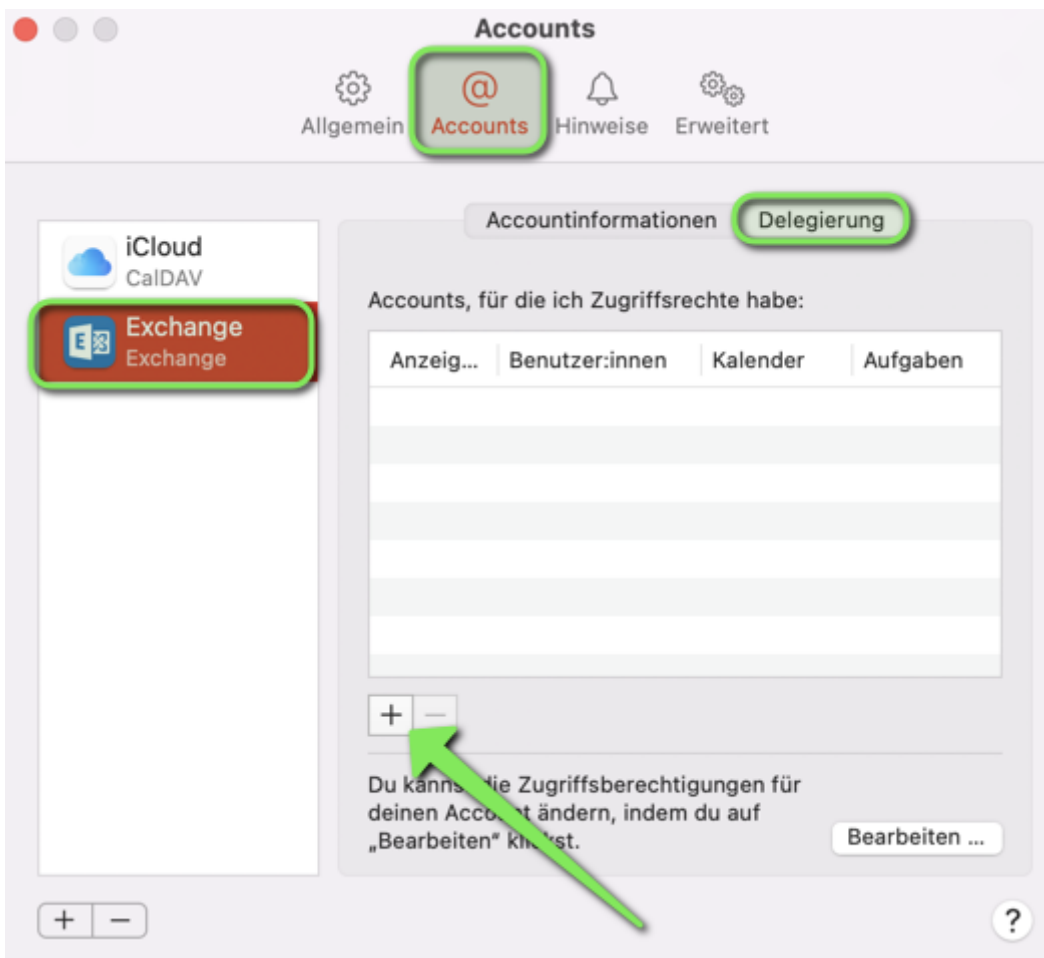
Accounts

Allgemein Accounts Hinweise Erweitert

iCloud
CalDAV

Exchange
Exchange

Accountinformationen Delegierung

Accounts, für die ich Zugriffsrechte habe:

| Anzeig... | Benutzer:innen | Kalender | Aufgaben |
|---|---|---|---|

+ —

Du kanns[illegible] die Zugriffsberechtigungen für deinen Acco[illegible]t ändern, indem du auf „Bearbeiten" kl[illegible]st.

Bearbeiten ...

+ —

?